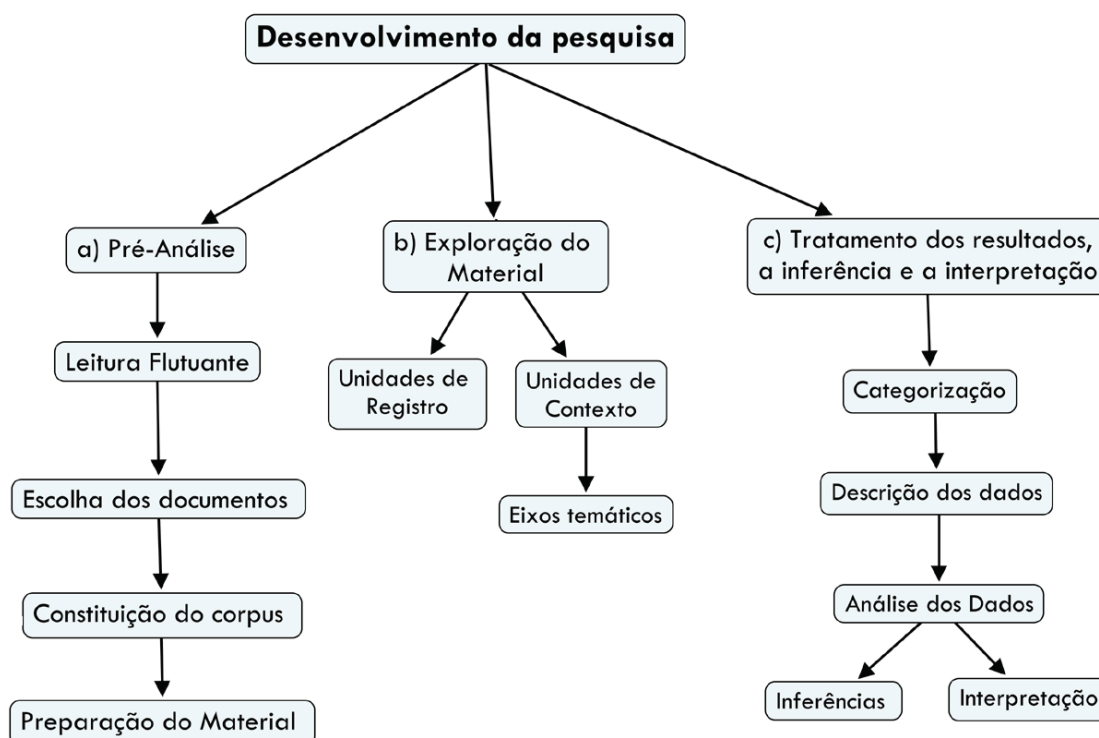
Desenvolvimento da pesquisa

a) Pré-Análise

Leitura Flutuante

Escolha dos documentos

Constituição do corpus

Preparação do Material

b) Exploração do Material

Unidades de Registro

Unidades de Contexto

Eixos temáticos

c) Tratamento dos resultados, a inferência e a interpretação

Categorização

Descrição dos dados

Análise dos Dados

Inferências

Interpretação